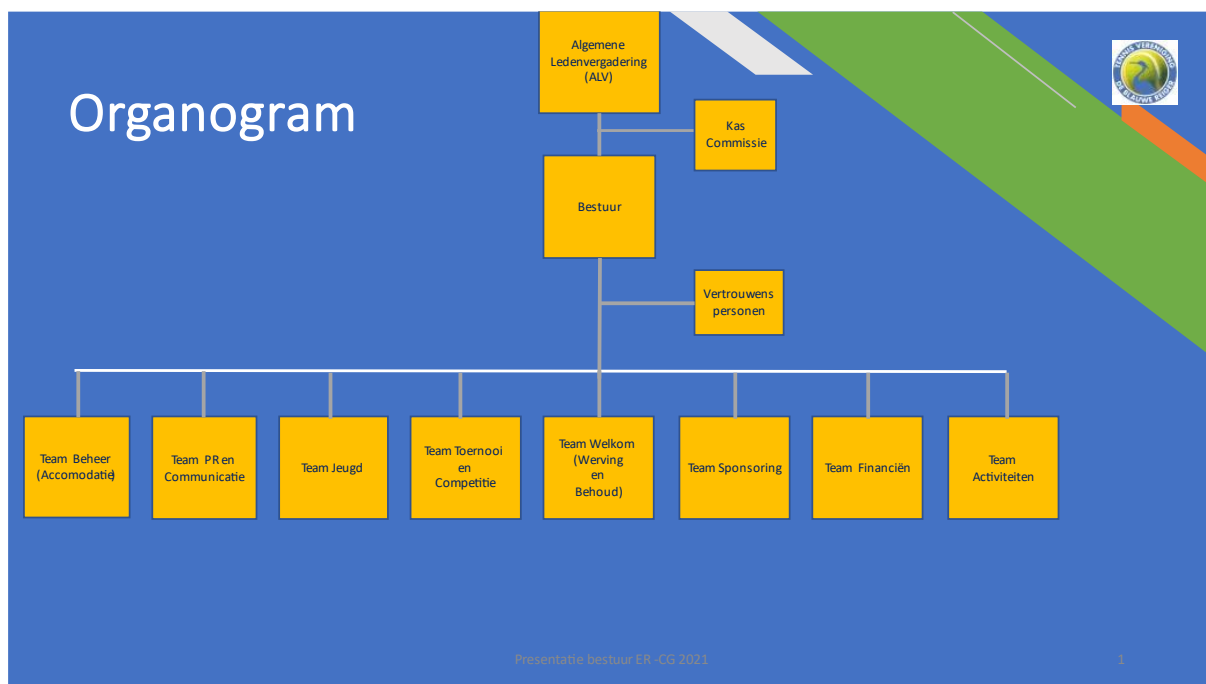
Organogram

Algemene Ledenvergadering (ALV)

Kas Commissie

Bestuur

Vertrouwens personen

Team Beheer (Accomodatie)

Team PR en Communicatie

Team Jeugd

Team Toernooi en Competitie

Team Welkom (Werving en Behoud)

Team Sponsoring

Team Financiën

Team Activiteiten

TENNIS VERENIGING DE BLAUWE REIGER

Presentatie bestuur ER -CG 2021

1